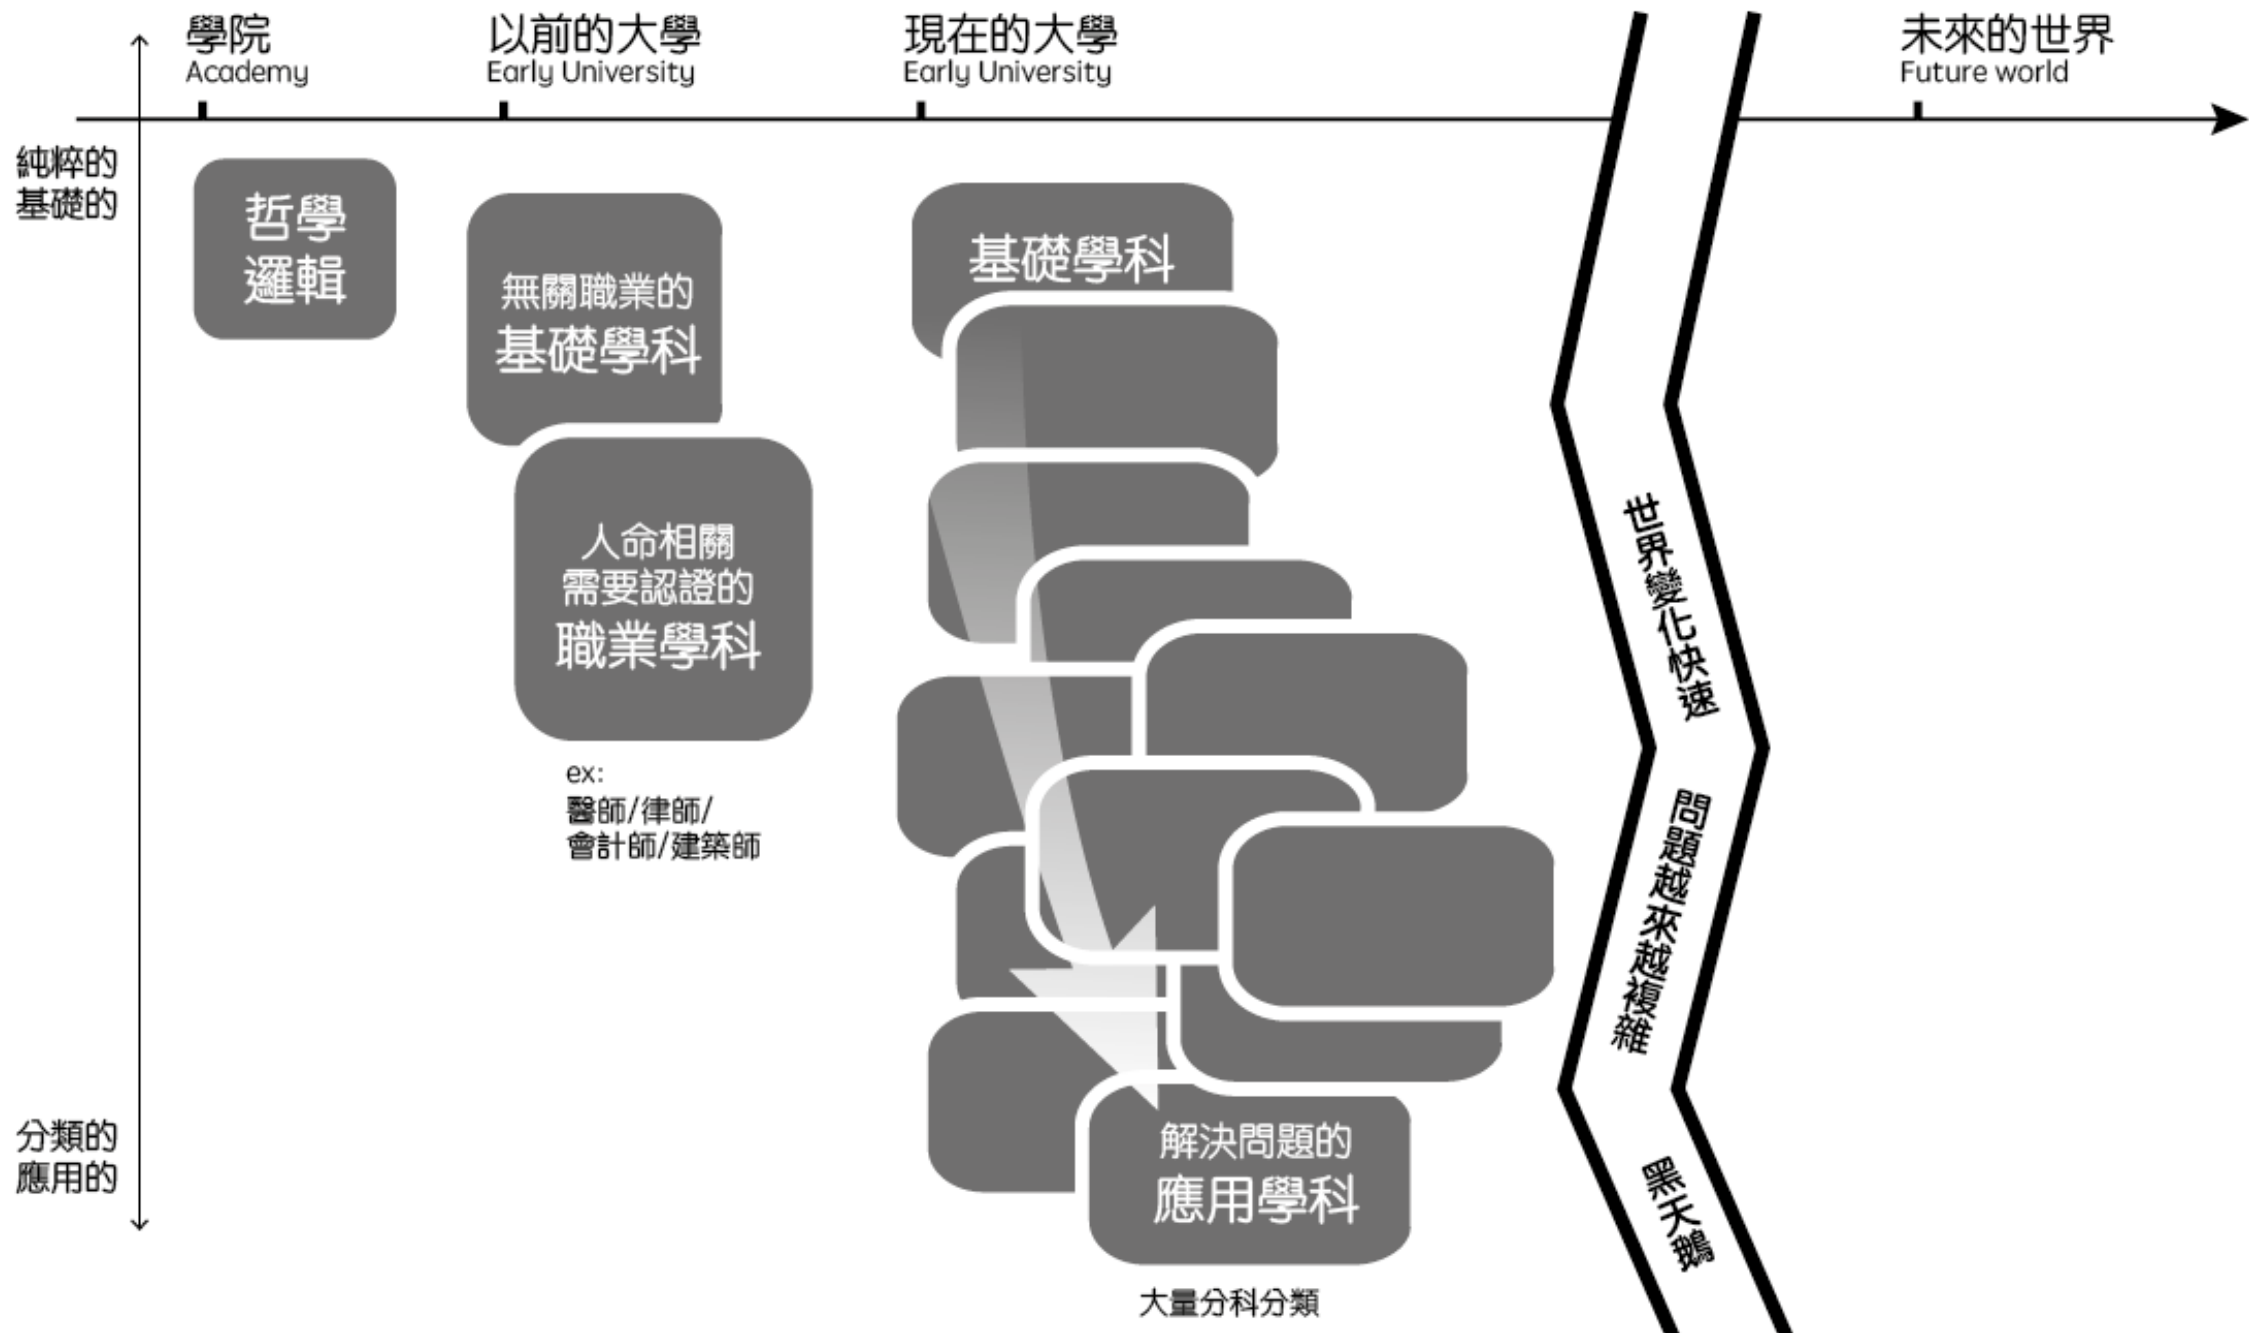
學院
Academy

以前的大學
Early University

現在的大學
Early University

未來的世界
Future world

純粹的
基礎的

哲學
邏輯

無關職業的
基礎學科

人命相關
需要認證的
職業學科

ex:
醫師/律師/
會計師/建築師

基礎學科

解決問題的
應用學科

大量分科分類

世界變化快速

問題越來越複雜

黑天鵝

分類的
應用的